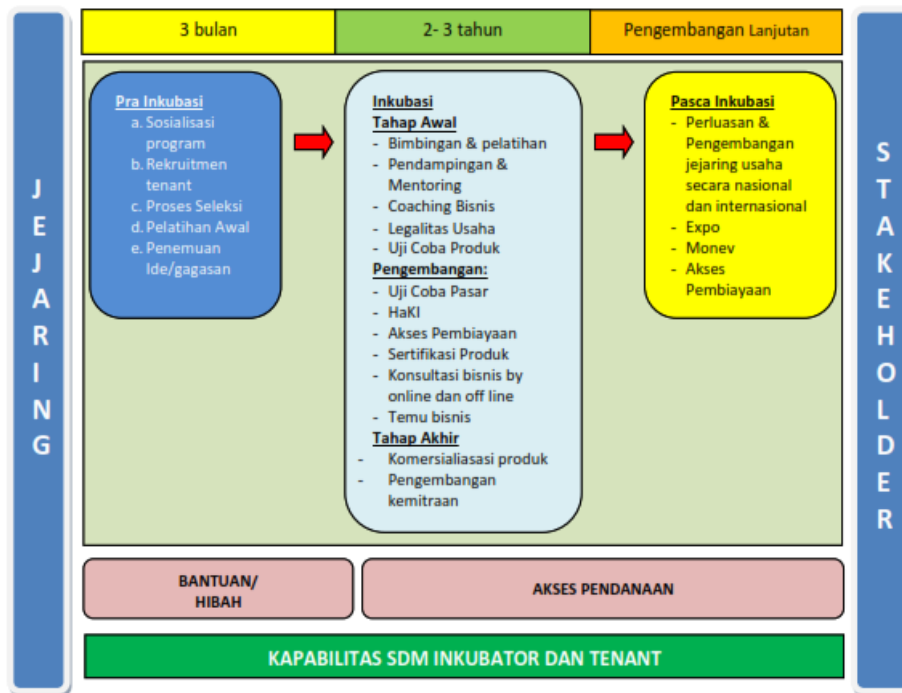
JEJARING

| 3 bulan | 2- 3 tahun | Pengembangan Lanjutan |
|---|---|---|

Pra Inkubasi
a. Sosialisasi program
b. Rekruitmen tenant
c. Proses Seleksi
d. Pelatihan Awal
e. Penemuan Ide/gagasan

Inkubasi
Tahap Awal
- Bimbingan & pelatihan
- Pendampingan & Mentoring
- Coaching Bisnis
- Legalitas Usaha
- Uji Coba Produk
Pengembangan:
- Uji Coba Pasar
- HaKI
- Akses Pembiayaan
- Sertifikasi Produk
- Konsultasi bisnis by online dan off line
- Temu bisnis
Tahap Akhir
- Komersialiasasi produk
- Pengembangan kemitraan

Pasca Inkubasi
- Perluasan & Pengembangan jejaring usaha secara nasional dan internasional
- Expo
- Monev
- Akses Pembiayaan

STAKEHOLDER

BANTUAN/ HIBAH

AKSES PENDANAAN

KAPABILITAS SDM INKUBATOR DAN TENANT